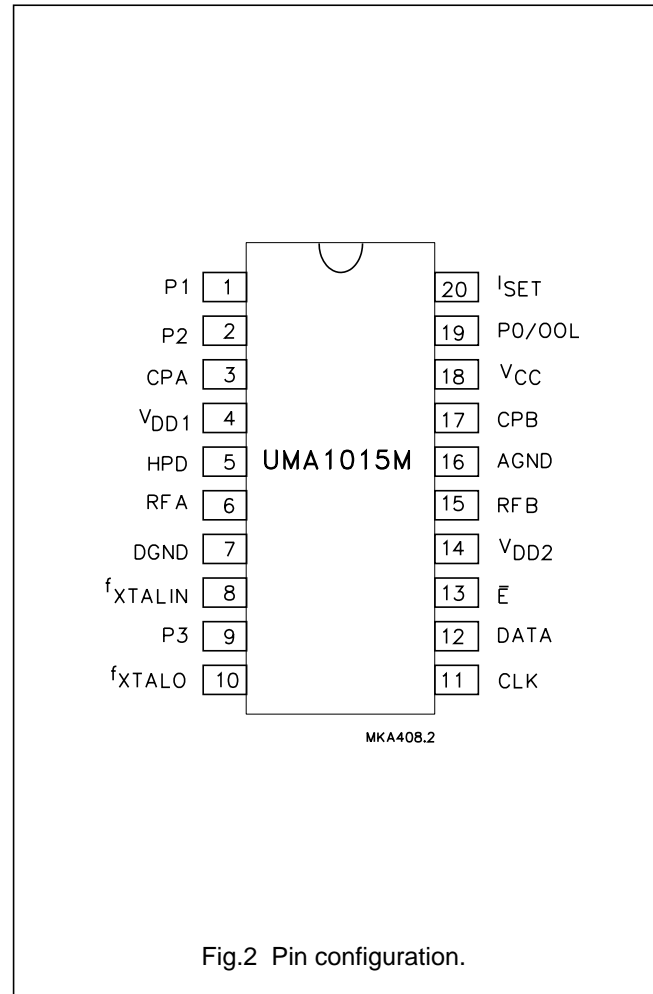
P1 1
P2 2
CPA 3
$V_{DD1}$ 4
HPD 5
RFA 6
DGND 7
$f_{XTALIN}$ 8
P3 9
$f_{XTALO}$ 10

UMA1015M

20 $I_{SET}$
19 P0/OOL
18 $V_{CC}$
17 CPB
16 AGND
15 RFB
14 $V_{DD2}$
13 $\bar{E}$
12 DATA
11 CLK

MKA408.2

Fig.2 Pin configuration.